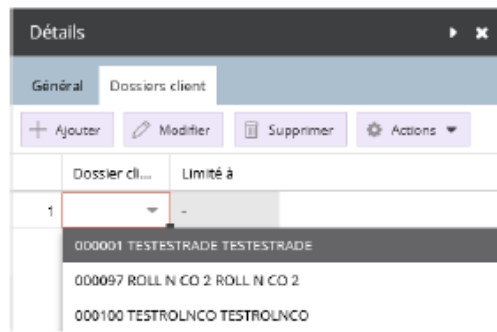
Détails

Général Dossiers client

Ajouter Modifier Supprimer Actions

| | Dossier cli... | Limité à |
|---|---|---|
| 1 | | - |

000001 TESTESTRADE TESTESTRADE

000097 ROLL N CO 2 ROLL N CO 2

000100 TESTROLNCO TESTROLNCO